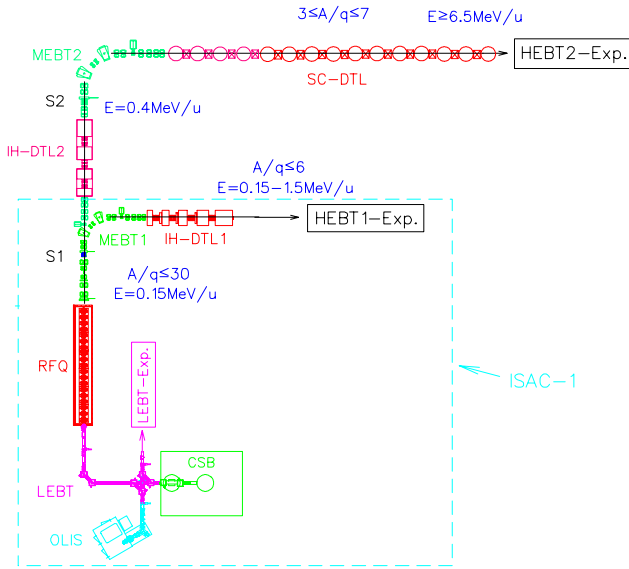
$3 \leq A/q \leq 7$

$E \geq 6.5$MeV/u

MEBT2

HEBT2–Exp.

SC–DTL

S2

E=0.4MeV/u

IH–DTL2

$A/q \leq 6$

E=0.15–1.5MeV/u

HEBT1–Exp.

MEBT1

IH–DTL1

S1

$A/q \leq 30$

E=0.15MeV/u

RFQ

LEBT–Exp.

ISAC–1

CSB

LEBT

OLIS